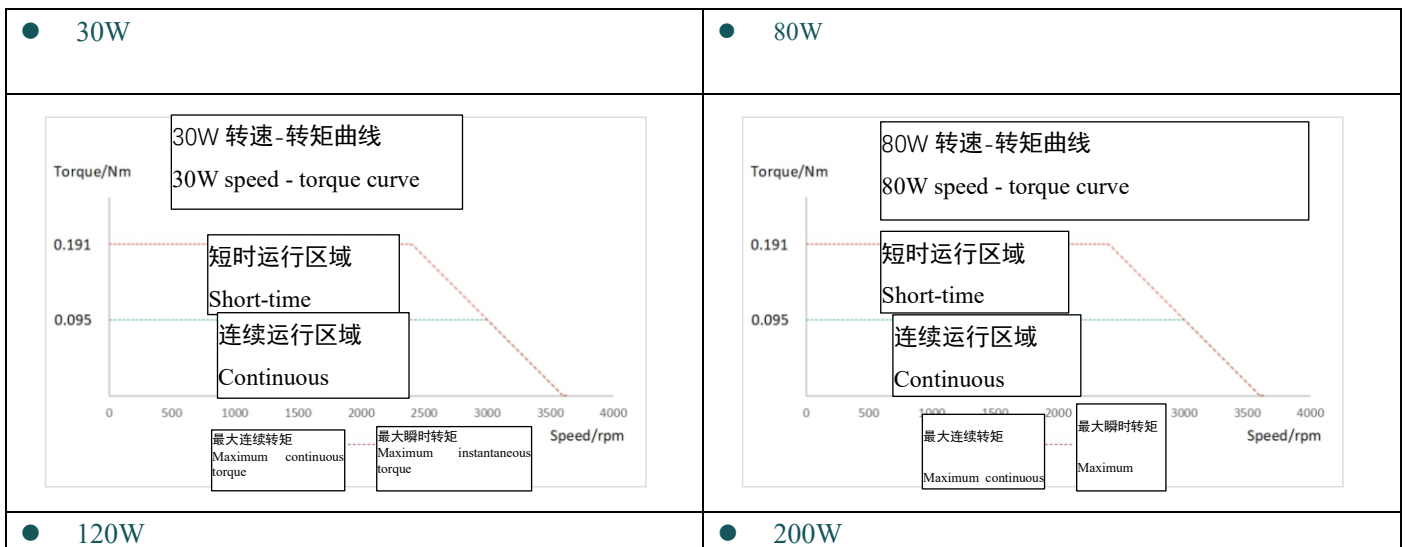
| 30W | 80W |
|---|---|
| 30W 转速-转矩曲线<br>30W speed - torque curve<br>Torque/Nm<br>0.191<br>短时运行区域<br>Short-time<br>0.095<br>连续运行区域<br>Continuous<br>0 500 1000 1500 2000 2500 3000 3500 4000<br>Speed/rpm<br>最大连续转矩<br>Maximum continuous torque<br>最大瞬时转矩<br>Maximum instantaneous torque | 80W 转速-转矩曲线<br>80W speed - torque curve<br>Torque/Nm<br>0.191<br>短时运行区域<br>Short-time<br>0.095<br>连续运行区域<br>Continuous<br>0 500 1000 1500 2000 3000 3500 4000<br>Speed/rpm<br>最大连续转矩<br>Maximum continuous<br>最大瞬时转矩<br>Maximum |
| 120W | 200W |